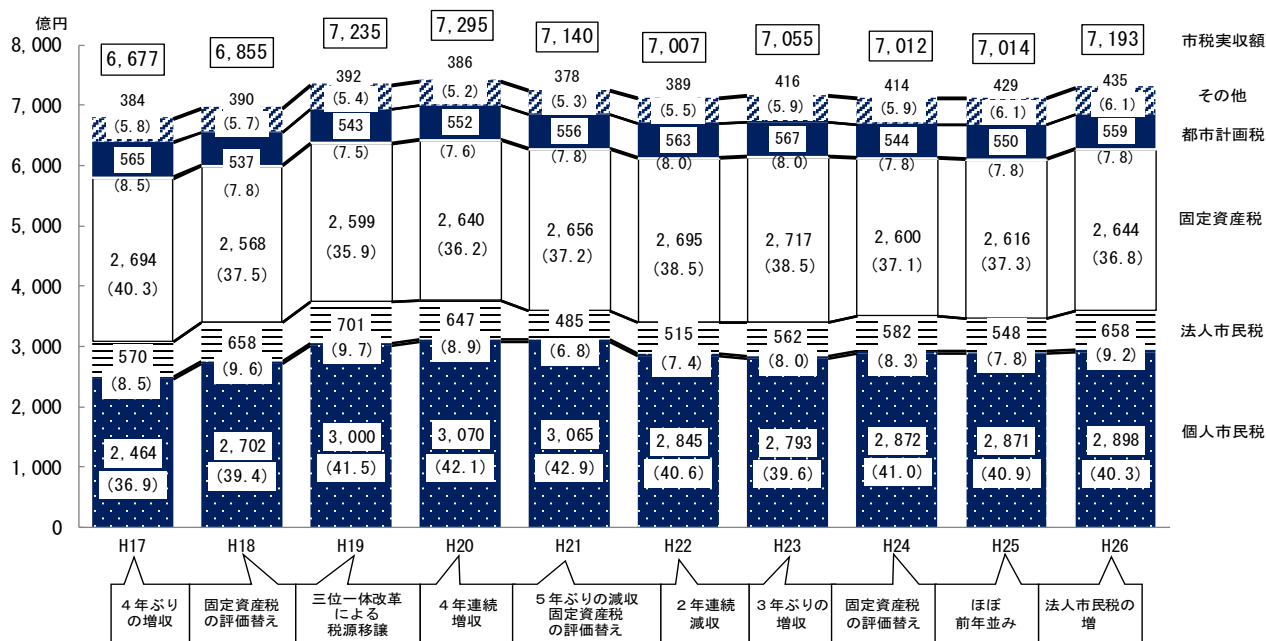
億円

8,000
7,000
6,000
5,000
4,000
3,000
2,000
1,000
0

市税実収額
その他
都市計画税
固定資産税
法人市民税
個人市民税

| | H17 | H18 | H19 | H20 | H21 | H22 | H23 | H24 | H25 | H26 |
|---|---|---|---|---|---|---|---|---|---|---|
| 市税実収額 | 6,677 | 6,855 | 7,235 | 7,295 | 7,140 | 7,007 | 7,055 | 7,012 | 7,014 | 7,193 |
| その他 | 384 (5.8) | 390 (5.7) | 392 (5.4) | 386 (5.2) | 378 (5.3) | 389 (5.5) | 416 (5.9) | 414 (5.9) | 429 (6.1) | 435 (6.1) |
| 都市計画税 | 565 (8.5) | 537 (7.8) | 543 (7.5) | 552 (7.6) | 556 (7.8) | 563 (8.0) | 567 (8.0) | 544 (7.8) | 550 (7.8) | 559 (7.8) |
| 固定資産税 | 2,694 (40.3) | 2,568 (37.5) | 2,599 (35.9) | 2,640 (36.2) | 2,656 (37.2) | 2,695 (38.5) | 2,717 (38.5) | 2,600 (37.1) | 2,616 (37.3) | 2,644 (36.8) |
| 法人市民税 | 570 (8.5) | 658 (9.6) | 701 (9.7) | 647 (8.9) | 485 (6.8) | 515 (7.4) | 562 (8.0) | 582 (8.3) | 548 (7.8) | 658 (9.2) |
| 個人市民税 | 2,464 (36.9) | 2,702 (39.4) | 3,000 (41.5) | 3,070 (42.1) | 3,065 (42.9) | 2,845 (40.6) | 2,793 (39.6) | 2,872 (41.0) | 2,871 (40.9) | 2,898 (40.3) |

４年ぶりの増収
固定資産税の評価替え
三位一体改革による税源移譲
４年連続増収
５年ぶりの減収 固定資産税の評価替え
２年連続減収
３年ぶりの増収
固定資産税の評価替え
ほぼ前年並み
法人市民税の増